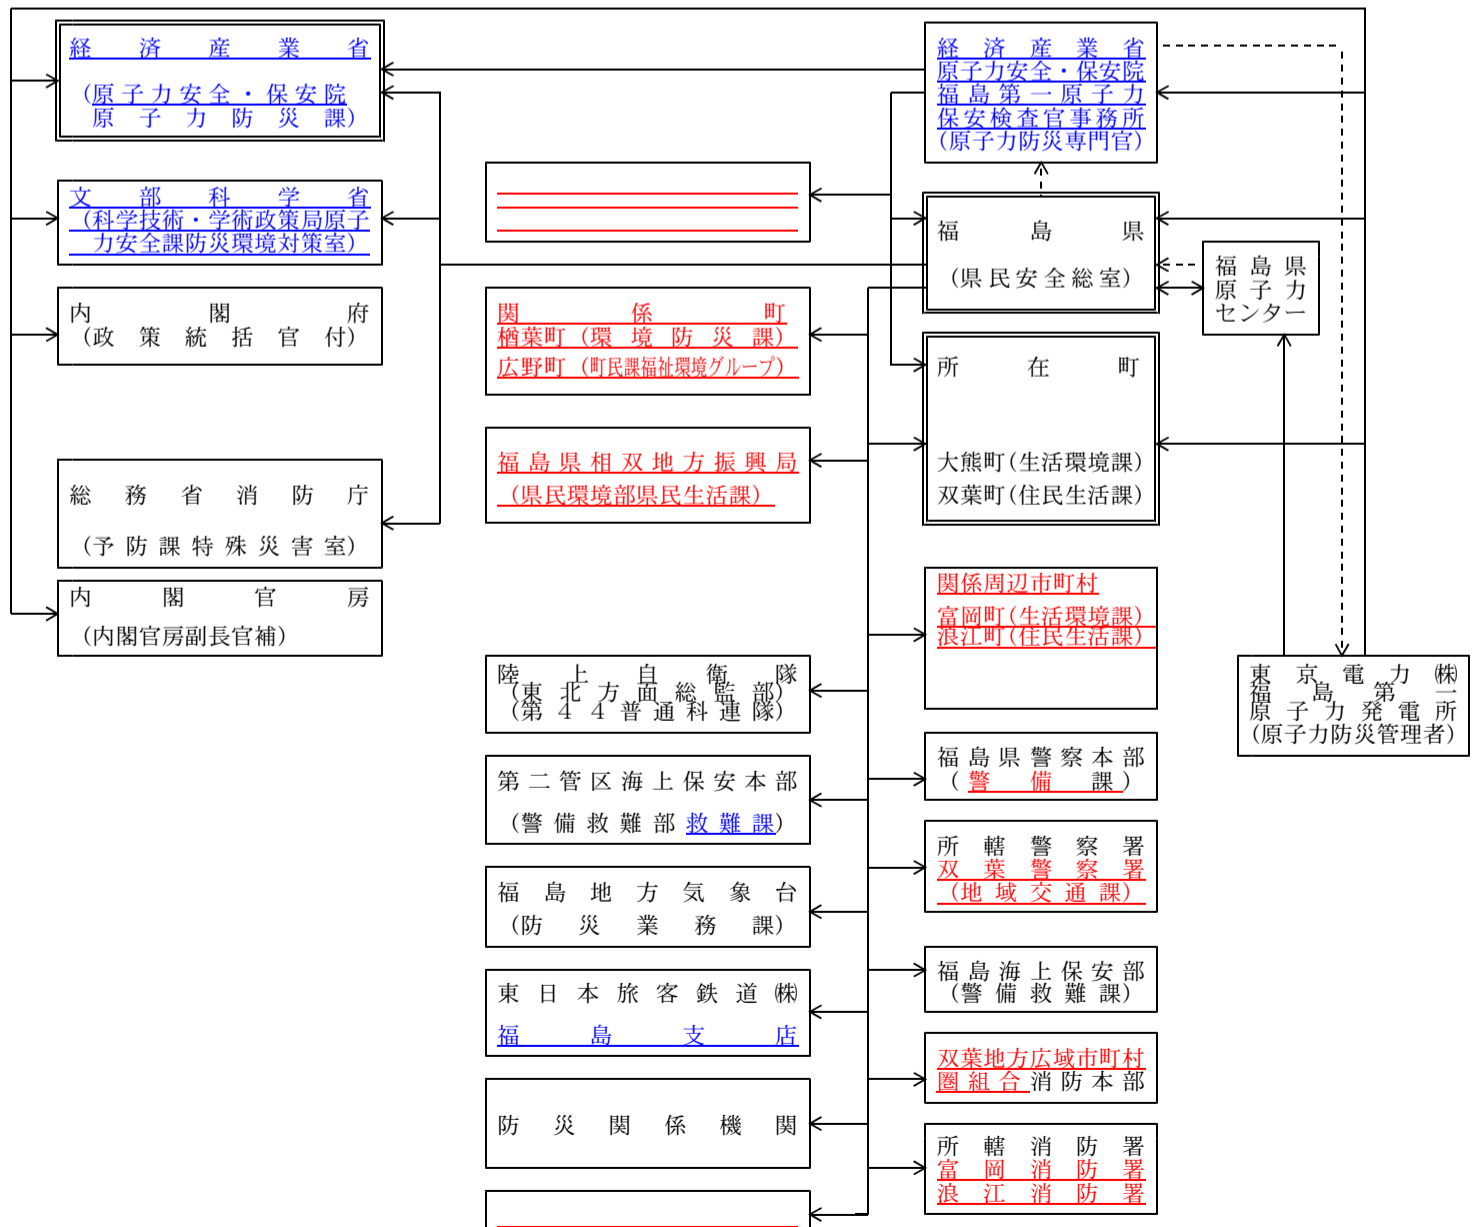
経済産業省
（原子力安全・保安院
原子力防災課）

文部科学省
（科学技術・学術政策局原子力安全課防災環境対策室）

内閣府
（政策統括官付）

総務省消防庁
（予防課特殊災害室）

内閣官房
（内閣官房副長官補）

関係町
楢葉町（環境防災課）
広野町（町民課福祉環境グループ）

福島県相双地方振興局
（県民環境部県民生活課）

陸上自衛隊
（東北方面総監部）
（第44普通科連隊）

第二管区海上保安本部
（警備救難部救難課）

福島地方気象台
（防災業務課）

東日本旅客鉄道㈱
福島支店

防災関係機関

経済産業省
原子力安全・保安院
福島第一原子力
保安検査官事務所
（原子力防災専門官）

福島県
（県民安全総室）

福島県
原子力
センター

所在町
大熊町（生活環境課）
双葉町（住民生活課）

関係周辺市町村
富岡町（生活環境課）
浪江町（住民生活課）

東京電力㈱
福島第一
原子力発電所
（原子力防災管理者）

福島県警察本部
（警備課）

所轄警察署
双葉警察署
（地域交通課）

福島海上保安部
（警備救難課）

双葉地方広域市町村圏組合消防本部

所轄消防署
富岡消防署
浪江消防署